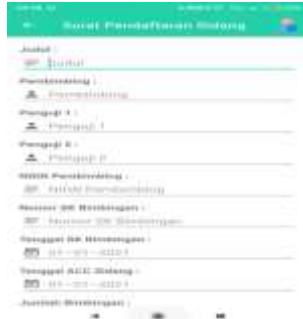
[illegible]

Surat Pendaftaran Sidang

Judul :
Judul

Pembimbing :
Pembimbing

Penguji 1 :
Penguji 1

Penguji 2 :
Penguji 2

NIDN Pembimbing :
NIDN Pembimbing

Nomor SK Bimbingan :
Nomor SK Bimbingan

Tanggal SK Bimbingan :
01 - 01 - 2021

Tanggal ACC Sidang :
01 - 01 - 2021

Jumlah Bimbingan :